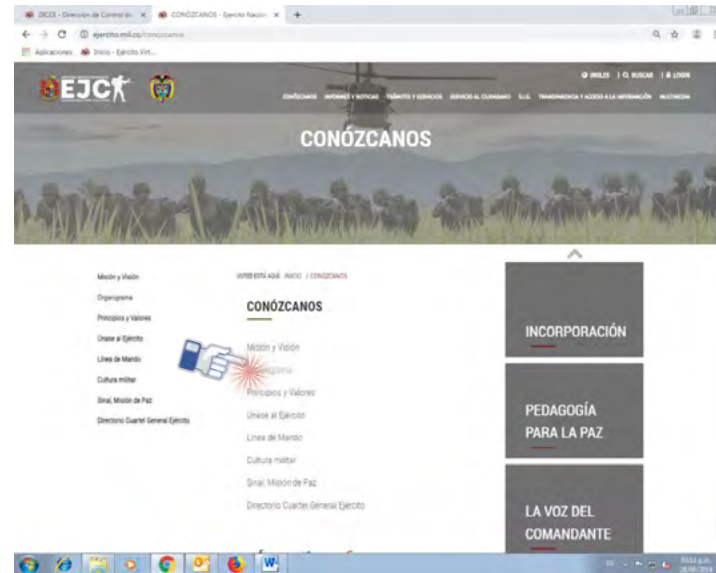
DICOI - Dirección de Control de × CONÓZCANOS - Ejercito Nacion × +

ejercito.mil.co/conozcanos

Aplicaciones Inicio - Ejército Virt...

EJC

INGLES | BUSCAR | LOGIN

CONÓZCANOS INFORMES Y NOTICIAS TRÁMITES Y SERVICIOS SERVICIO AL CIUDADANO SIJE TRANSPARENCIA Y ACCESO A LA INFORMACIÓN MULTIMEDIA

CONÓZCANOS

Misión y Visión

Organigrama

Principios y Valores

Únase al Ejército

Línea de Mando

Cultura militar

Sinai, Misión de Paz

Directorio Cuartel General Ejército

USTED ESTÁ AQUÍ: INICIO / CONOZCANOS

CONÓZCANOS

Misión y Visión

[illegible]grama

Principios y Valores

Únase al Ejército

Línea de Mando

Cultura militar

Sinaí, Misión de Paz

Directorio Cuartel General Ejército

INCORPORACIÓN

PEDAGOGÍA PARA LA PAZ

LA VOZ DEL COMANDANTE

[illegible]